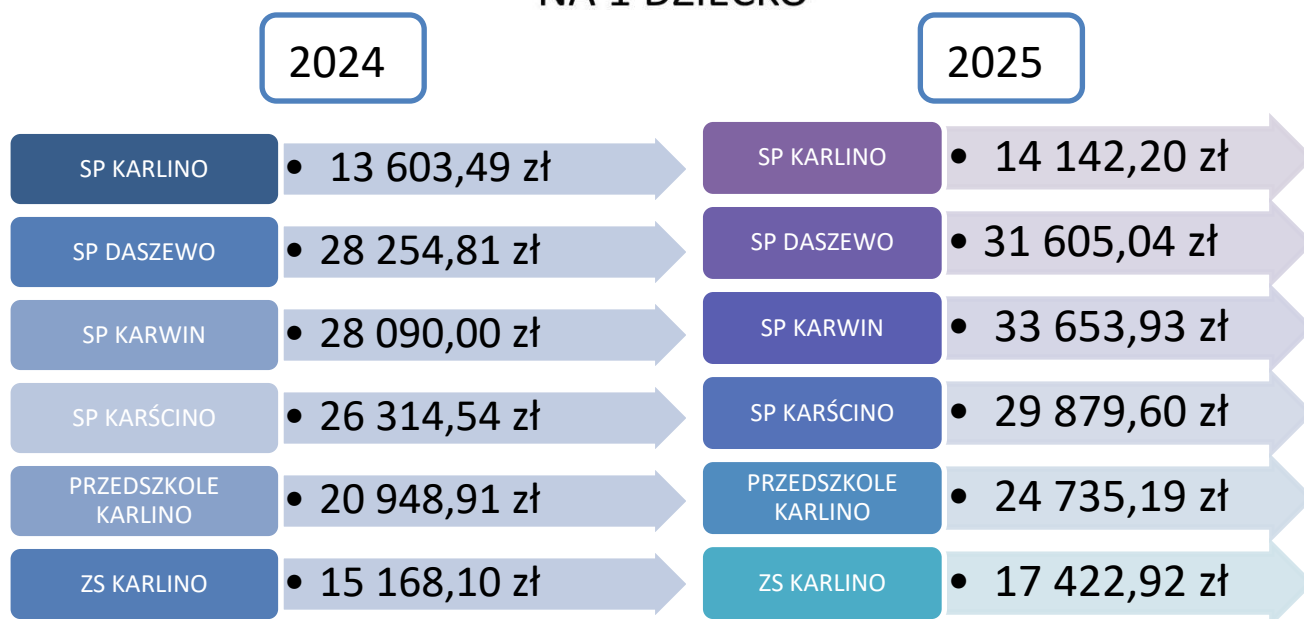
NA 1 DZIECKO

2024

SP KARLINO
• 13 603,49 zł

SP DASZEWO
• 28 254,81 zł

SP KARWIN
• 28 090,00 zł

SP KARŚCINO
• 26 314,54 zł

PRZEDSZKOLE KARLINO
• 20 948,91 zł

ZS KARLINO
• 15 168,10 zł

2025

SP KARLINO
• 14 142,20 zł

SP DASZEWO
• 31 605,04 zł

SP KARWIN
• 33 653,93 zł

SP KARŚCINO
• 29 879,60 zł

PRZEDSZKOLE KARLINO
• 24 735,19 zł

ZS KARLINO
• 17 422,92 zł